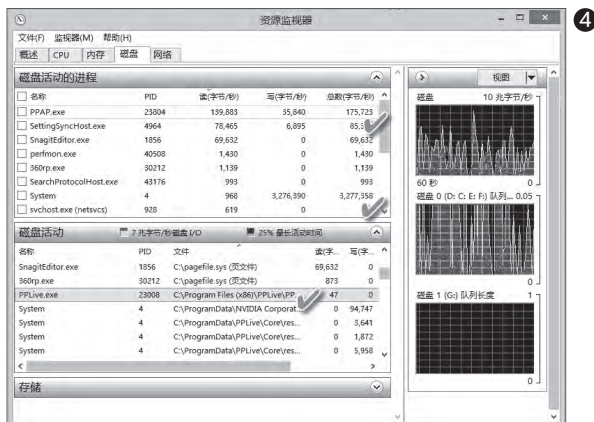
资源监视器

文件(F) 监视器(M) 帮助(H)

概述 CPU 内存 磁盘 网络

4

磁盘活动的进程

| 名称 | PID | 读(字节/秒) | 写(字节/秒) | 总数(字节/秒) |
|---|---|---|---|---|
| PPAP.exe | 23804 | 139,883 | 35,840 | 175,723 |
| SettingSyncHost.exe | 4964 | 78,465 | 6,895 | 85,3 |
| SnagitEditor.exe | 1856 | 69,632 | 0 | 69,632 |
| perfmon.exe | 40508 | 1,430 | 0 | 1,430 |
| 360rp.exe | 30212 | 1,139 | 0 | 1,139 |
| SearchProtocolHost.exe | 43176 | 993 | 0 | 993 |
| System | 4 | 968 | 3,276,390 | 3,277,358 |
| svchost.exe (netsvcs) | 928 | 619 | 0 | |

磁盘活动 7 兆字节/秒磁盘 I/O 25% 最长活动时间

| 名称 | PID | 文件 | 读(字... | 写(字... |
|---|---|---|---|---|
| SnagitEditor.exe | 1856 | C:\pagefile.sys (页文件) | 69,632 | 0 |
| 360rp.exe | 30212 | C:\pagefile.sys (页文件) | 873 | 0 |
| PPLive.exe | 23008 | C:\Program Files (x86)\PPLive\PP... | 47 | 0 |
| System | 4 | C:\ProgramData\NVIDIA Corporat... | 0 | 94,747 |
| System | 4 | C:\ProgramData\PPLive\Core\res... | 0 | 3,641 |
| System | 4 | C:\ProgramData\PPLive\Core\res... | 0 | 1,872 |
| System | 4 | C:\ProgramData\PPLive\Core\res... | 0 | 5,958 |

存储

视图

磁盘 10 兆字节/秒

60 秒 0

磁盘 0 (D: C: E: F:) 队列... 0.05

0

磁盘 1 (G:) 队列长度 1

0